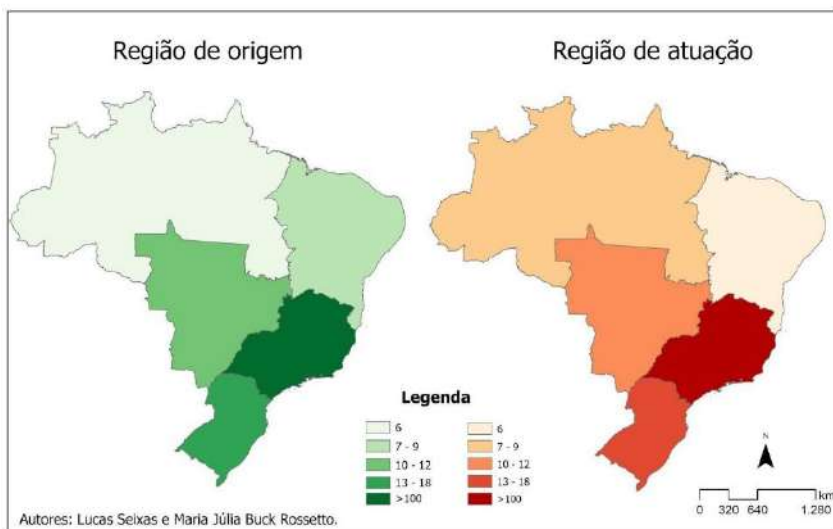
Região de origem

Região de atuação

Legenda

| | |
|---|---|
| 6 | 6 |
| 7 - 9 | 7 - 9 |
| 10 - 12 | 10 - 12 |
| 13 - 18 | 13 - 18 |
| >100 | >100 |

N

0 320 640 1.280 km

Autores: Lucas Seixas e Maria Júlia Buck Rossetto.